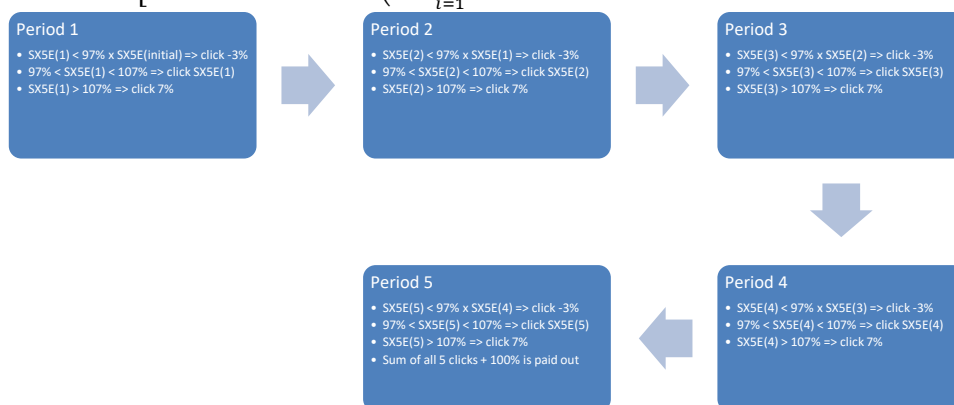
Period 1
• SX5E(1) < 97% x SX5E(initial) => click -3%
• 97% < SX5E(1) < 107% => click SX5E(1)
• SX5E(1) > 107% => click 7%

Period 2
• SX5E(2) < 97% x SX5E(1) => click -3%
• 97% < SX5E(2) < 107% => click SX5E(2)
• SX5E(2) > 107% => click 7%

Period 3
• SX5E(3) < 97% x SX5E(2) => click -3%
• 97% < SX5E(3) < 107% => click SX5E(3)
• SX5E(3) > 107% => click 7%

Period 4
• SX5E(4) < 97% x SX5E(3) => click -3%
• 97% < SX5E(4) < 107% => click SX5E(4)
• SX5E(4) > 107% => click 7%

Period 5
• SX5E(5) < 97% x SX5E(4) => click -3%
• 97% < SX5E(5) < 107% => click SX5E(5)
• SX5E(5) > 107% => click 7%
• Sum of all 5 clicks + 100% is paid out